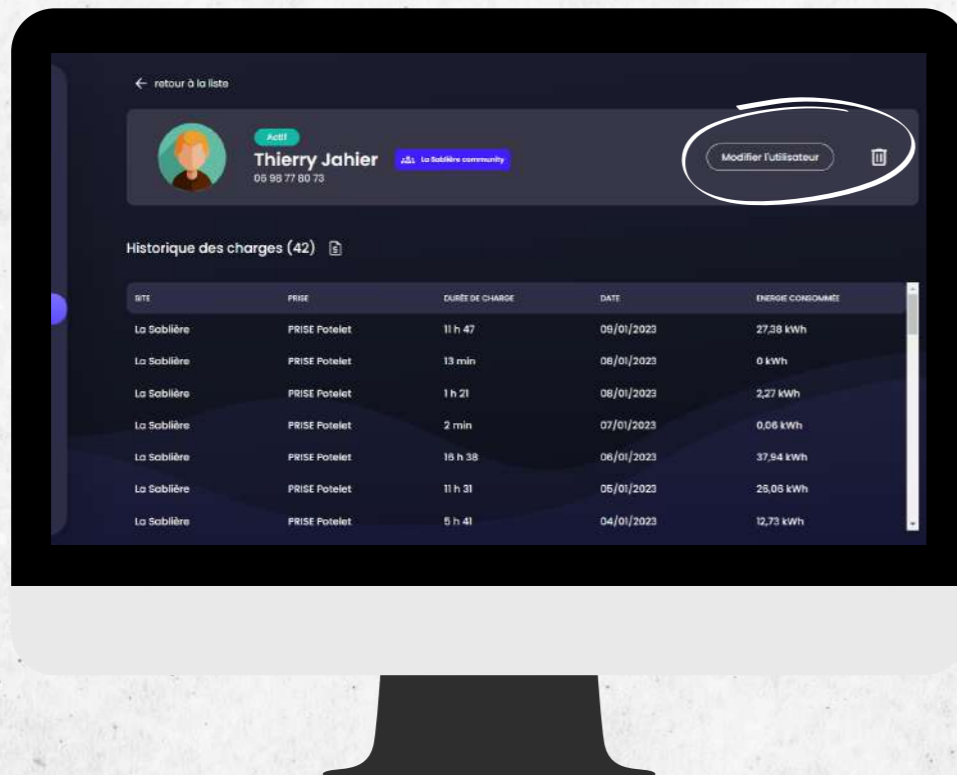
← retour à la liste

Actif
Thierry Jahier
06 98 77 80 73
La Sablière community

Modifier l'utilisateur

Historique des charges (42)

| SITE | PRISE | DURÉE DE CHARGE | DATE | ENERGIE CONSOMMÉE |
|---|---|---|---|---|
| La Sablière | PRISE Potelet | 11 h 47 | 09/01/2023 | 27,38 kWh |
| La Sablière | PRISE Potelet | 13 min | 08/01/2023 | 0 kWh |
| La Sablière | PRISE Potelet | 1 h 21 | 08/01/2023 | 2,27 kWh |
| La Sablière | PRISE Potelet | 2 min | 07/01/2023 | 0,06 kWh |
| La Sablière | PRISE Potelet | 16 h 38 | 06/01/2023 | 37,94 kWh |
| La Sablière | PRISE Potelet | 11 h 31 | 05/01/2023 | 26,06 kWh |
| La Sablière | PRISE Potelet | 5 h 41 | 04/01/2023 | 12,73 kWh |